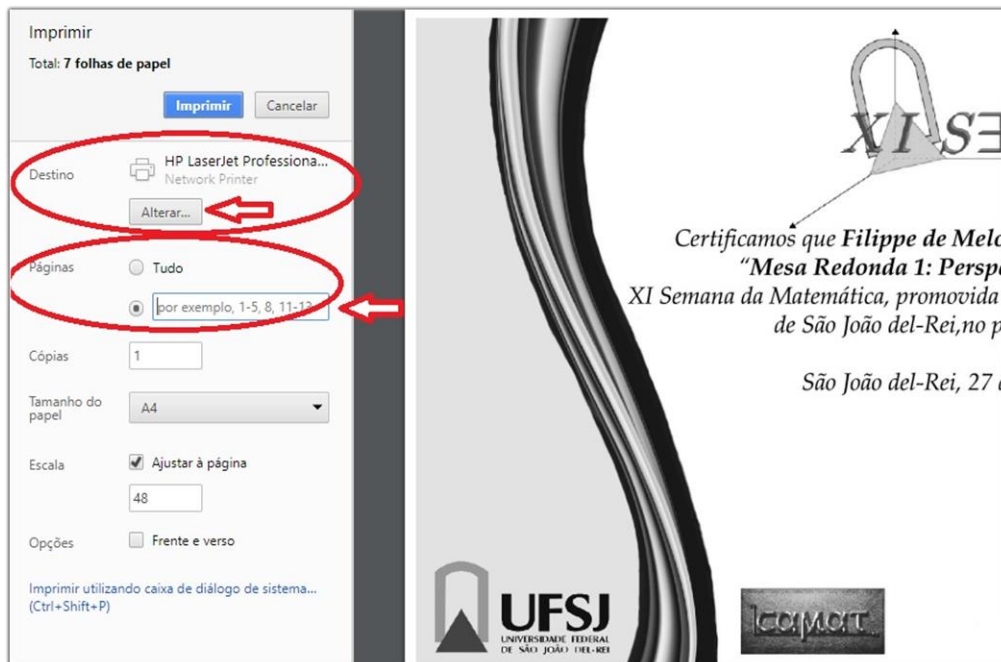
Imprimir

Total: 7 folhas de papel

Imprimir
Cancelar

Destino
HP LaserJet Professiona...
Network Printer
Alterar...

Páginas
Tudo
por exemplo, 1-5, 8, 11-13

Cópias
1

Tamanho do papel
A4

Escala
Ajustar à página
48

Opções
Frente e verso

Imprimir utilizando caixa de diálogo de sistema... (Ctrl+Shift+P)

XI SE

Certificamos que **Filippe de Mel**
"**Mesa Redonda 1: Persp**
XI Semana da Matemática, promovida
de São João del-Rei,no p

São João del-Rei, 27

UFSJ
UNIVERSIDADE FEDERAL DE SÃO JOÃO DEL-REI

camat